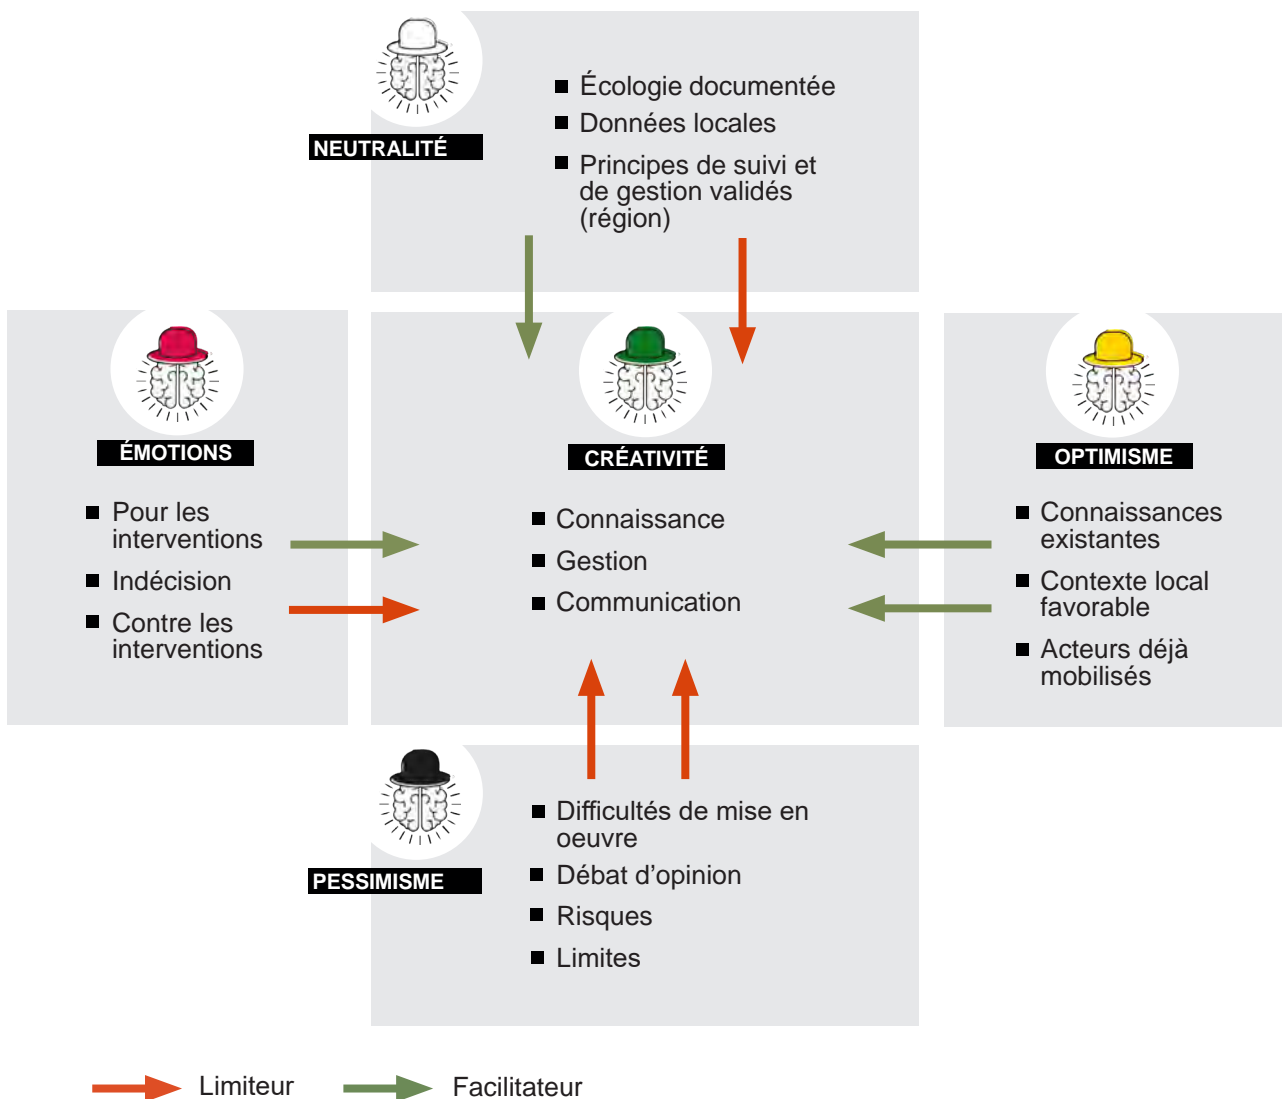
NEUTRALITÉ

■ Écologie documentée
■ Données locales
■ Principes de suivi et de gestion validés (région)

ÉMOTIONS

■ Pour les interventions
■ Indécision
■ Contre les interventions

CRÉATIVITÉ

■ Connaissance
■ Gestion
■ Communication

OPTIMISME

■ Connaissances existantes
■ Contexte local favorable
■ Acteurs déjà mobilisés

PESSIMISME

■ Difficultés de mise en oeuvre
■ Débat d'opinion
■ Risques
■ Limites

Limiteur
Facilitateur